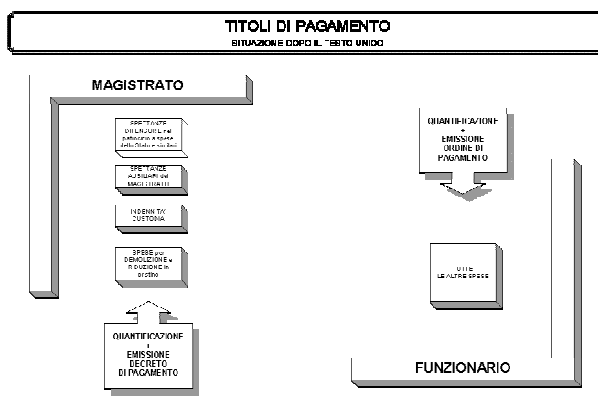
TITOLI DI PAGAMENTO
SITUAZIONE DOPO IL TESTO UNICO

MAGISTRATO

SPETTANZE DIFENSORE nel patrocinio a spese dello Stato e civili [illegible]

SPETTANZE AUSILIARI del MAGISTRATO

INDENNITA' CUSTODIA

SPESE per DEMOLIZIONE e RIDUZIONE in pristino

QUANTIFICAZIONE + EMISSIONE DECRETO DI PAGAMENTO

QUANTIFICAZIONE + EMISSIONE ORDINE DI PAGAMENTO

TUTTE LE ALTRE SPESE

FUNZIONARIO